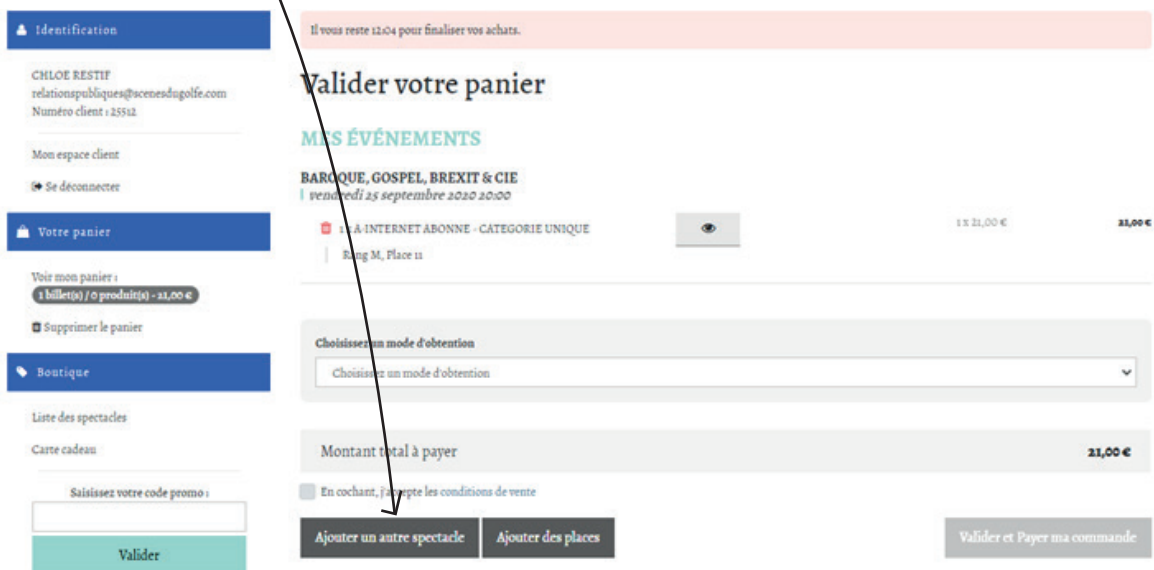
Identification

CHLOE RESTIF
relationspubliques@scenesdugolfe.com
Numéro client : 25512

Mon espace client

Se déconnecter

Votre panier

Voir mon panier :
1 billet(s) / 0 produit(s) - 21,00 €

Supprimer le panier

Boutique

Liste des spectacles

Carte cadeau

Saisissez votre code promo :

Valider

Il vous reste 12:04 pour finaliser vos achats.

Valider votre panier

MES ÉVÉNEMENTS

BAROQUE, GOSPEL, BREXIT & CIE
vendredi 25 septembre 2020 20:00

1 x A-INTERNET ABONNE - CATEGORIE UNIQUE

Rang M, Place 11

1 x 21,00 €

21,00 €

Choisissez un mode d'obtention

Choisissez un mode d'obtention

Montant total à payer

21,00 €

En cochant, j'accepte les conditions de vente

Ajouter un autre spectacle

Ajouter des places

Valider et Payer ma commande